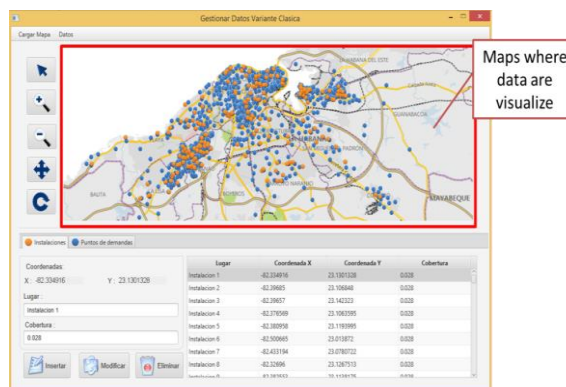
Gestionar Datos:Variante Clasica

Cargar Mapa Datos

Maps where data are visualize

MAYABEQUE

BAUTA

Instalaciones Puntos de demandas

Coordenadas:

X: -82.334916 Y: 23.1301328

Lugar:

Instalacion 1

Cobertura:

0.028

Insertar Modificar Eliminar

| Lugar | Coordenada X | Coordenada Y | Cobertura |
|---|---|---|---|
| Instalacion 1 | -82.334916 | 23.1301328 | 0.028 |
| Instalacion 2 | -82.39685 | 23.106848 | 0.028 |
| Instalacion 3 | -82.39657 | 23.142323 | 0.028 |
| Instalacion 4 | -82.376569 | 23.1063595 | 0.028 |
| Instalacion 5 | -82.380958 | 23.1193995 | 0.028 |
| Instalacion 6 | -82.500665 | 23.013872 | 0.028 |
| Instalacion 7 | -82.433194 | 23.0780722 | 0.028 |
| Instalacion 8 | -82.32696 | 23.1267513 | 0.028 |
| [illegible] | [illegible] | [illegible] | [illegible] |